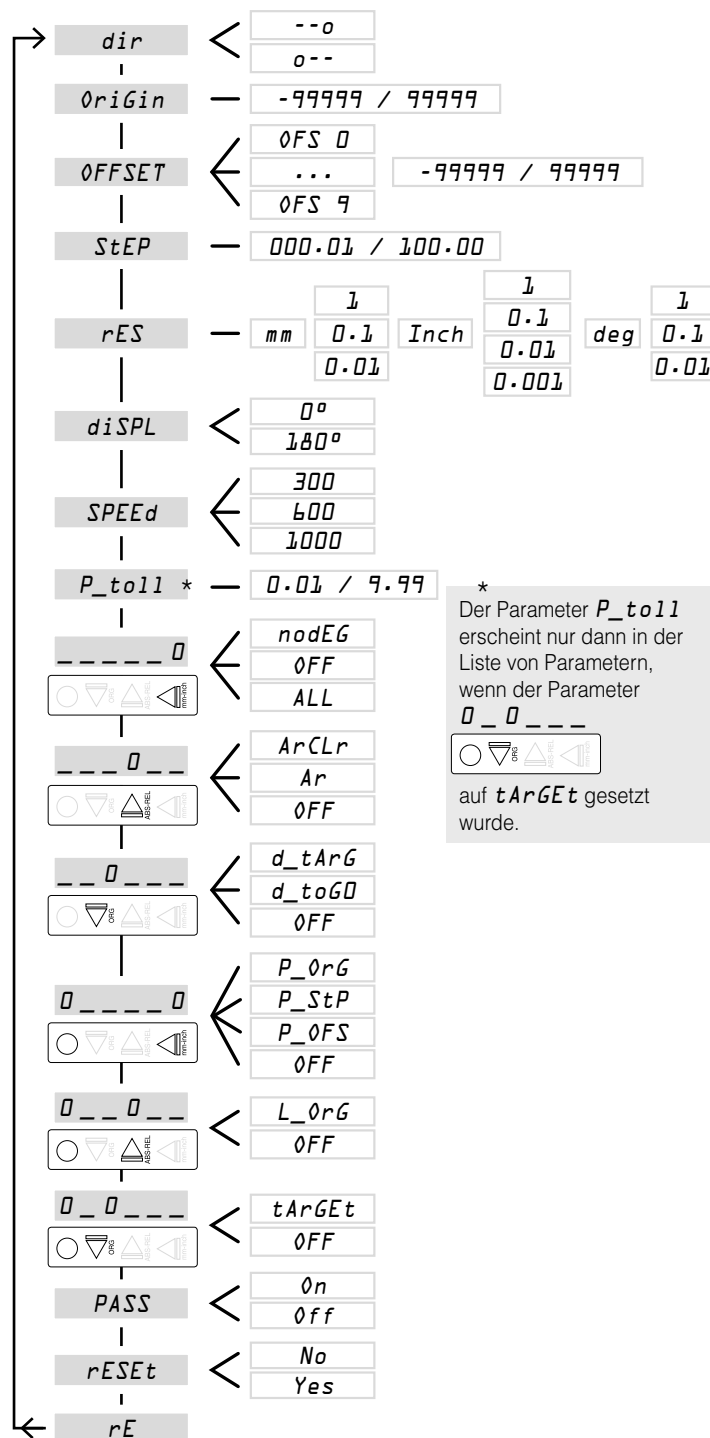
dir
--o
o--
OriGin
-99999 / 99999
OFFSET
OFS 0
...
OFS 9
-99999 / 99999
StEP
000.01 / 100.00
rES
mm
1
0.1
0.01
Inch
1
0.1
0.01
0.001
deg
1
0.1
0.01
diSPL
0°
180°
SPEEd
300
600
1000
P_toll *
0.01 / 9.99

*
Der Parameter P_toll erscheint nur dann in der Liste von Parametern, wenn der Parameter 0 _ 0 _ _ _ ORG auf tArGEt gesetzt wurde.

_ _ _ _ _ 0
ORG ABS-REL mm-inch
nodEG
OFF
ALL
_ _ _ 0 _ _
ORG ABS-REL mm-inch
ArCLr
Ar
OFF
_ _ 0 _ _ _
ORG ABS-REL mm-inch
d_tArG
d_toGO
OFF
0 _ _ _ _ 0
ORG ABS-REL mm-inch
P_OrG
P_StP
P_OFS
OFF
0 _ _ 0 _ _
ORG ABS-REL mm-inch
L_OrG
OFF
0 _ 0 _ _ _
ORG ABS-REL mm-inch
tArGEt
OFF
PASS
On
Off
rESEt
No
Yes
rE